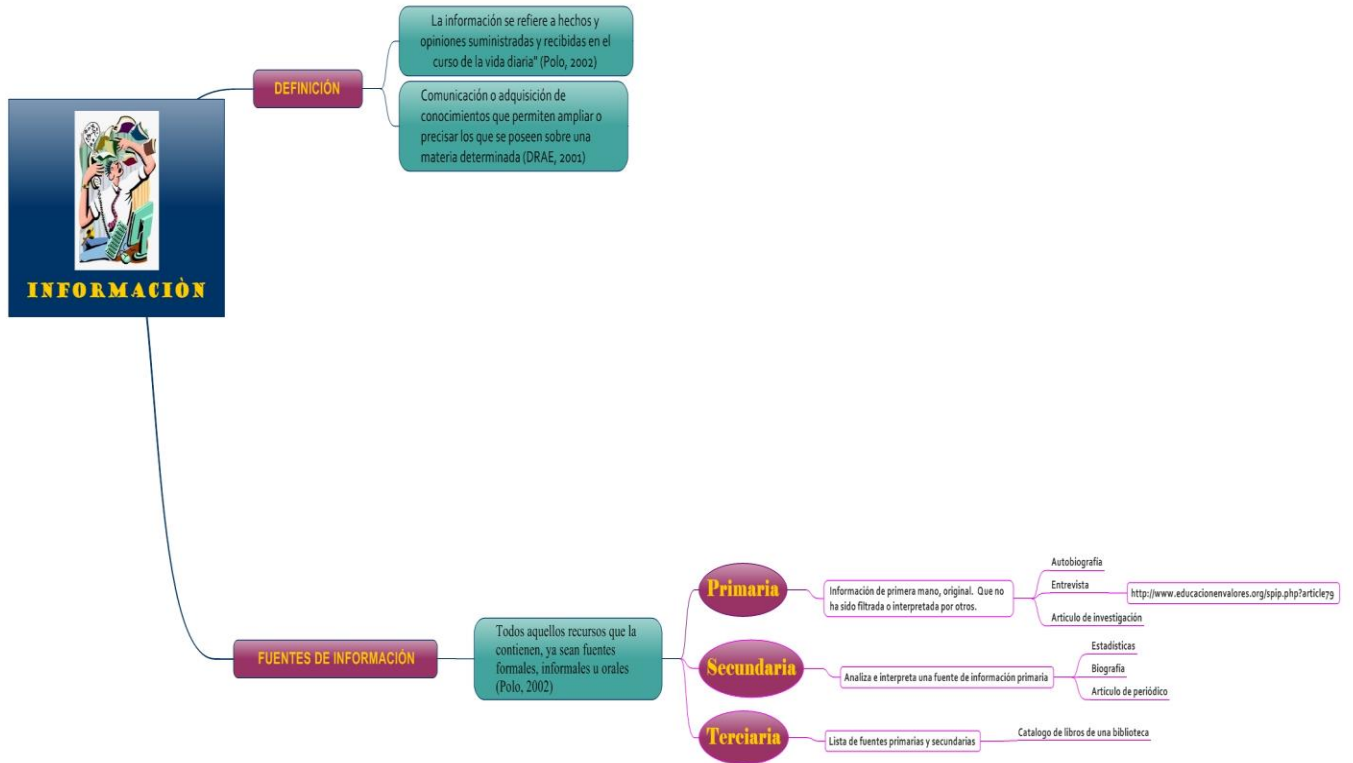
INFORMACIÒN

DEFINICIÓN

La información se refiere a hechos y opiniones suministradas y recibidas en el curso de la vida diaria" (Polo, 2002)

Comunicación o adquisición de conocimientos que permiten ampliar o precisar los que se poseen sobre una materia determinada (DRAE, 2001)

FUENTES DE INFORMACIÓN

Todos aquellos recursos que la contienen, ya sean fuentes formales, informales u orales (Polo, 2002)

Primaria

Información de primera mano, original. Que no ha sido filtrada o interpretada por otros.

Autobiografía

Entrevista

http://www.educacionenvalores.org/spip.php?article79

Artículo de investigación

Secundaria

Analiza e interpreta una fuente de información primaria

Estadísticas

Biografía

Artículo de periódico

Terciaria

Lista de fuentes primarias y secundarias

Catalogo de libros de una biblioteca